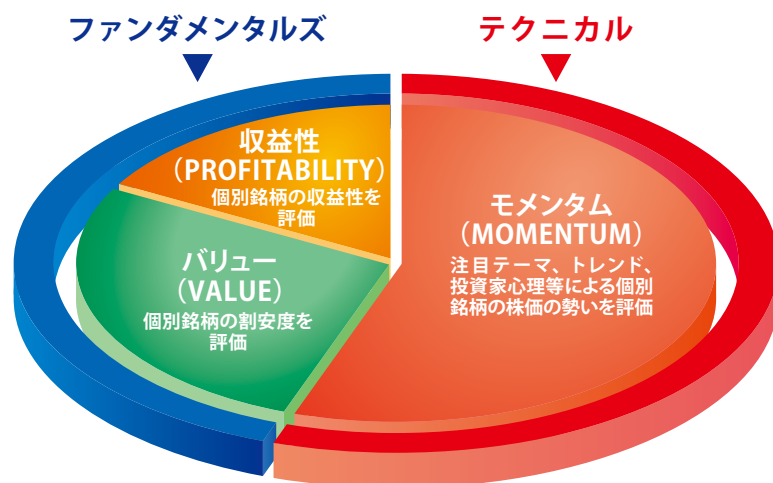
ファンダメンタルズ

テクニカル

収益性
（PROFITABILITY）
個別銘柄の収益性を評価

バリュー
（VALUE）
個別銘柄の割安度を評価

モメンタム
（MOMENTUM）
注目テーマ、トレンド、投資家心理等による個別銘柄の株価の勢いを評価